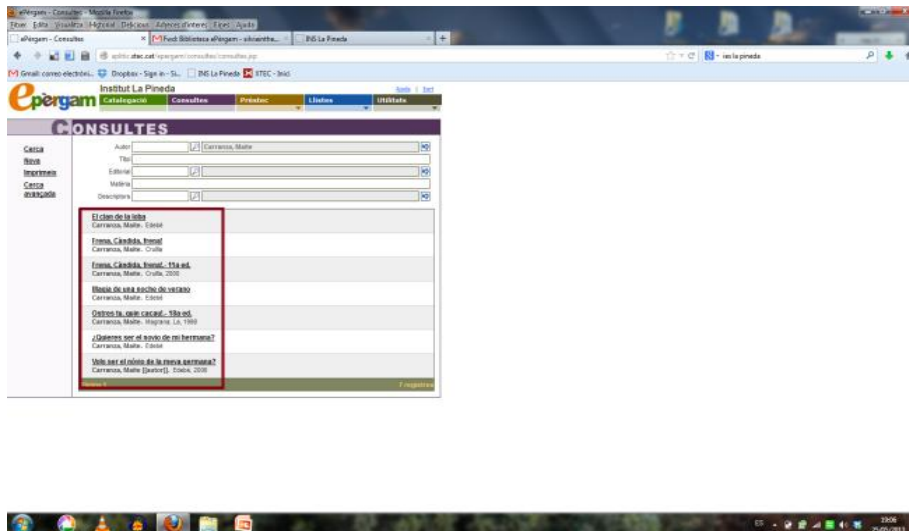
ePèrgam - Consultes - Mozilla Firefox
Fitxer Edita Visualitza Historial Delicious Adreces d'interès Eines Ajuda
ePèrgam - Consultes
Fwd: Biblioteca ePèrgam - silviaenthe...
INS La Pineda
aplitic.xtec.cat/epergam/consultes/consultes.jsp
ies la pineda
Gmail: correo electróni...
Dropbox - Sign in - Si...
INS La Pineda
XTEC - Inici

ePèrgam
Institut La Pineda
Ajuda | Surt
Catalogació
Consultes
Préstec
Llistes
Utilitats

CONSULTES

Cerca
Nova
Imprimeix
Cerca avançada

Autor
Carranza, Maite
Títol
Editorial
Matèria
Descriptors

El clan de la loba
Carranza, Maite. Edebé

Frena, Càndida, frena!
Carranza, Maite. Cruïlla

Frena, Càndida, frena!.- 11a ed.
Carranza, Maite. Cruïlla, 2006

Magia de una noche de verano
Carranza, Maite. Edebé

Ostres tu, quin cacau!.- 18a ed.
Carranza, Maite. Magrana, La, 1990

¿Quieres ser el novio de mi hermana?
Carranza, Maite. Edebé

Vols ser el nòvio de la meva germana?
Carranza, Maite [[autor]]. Edebé, 2006

Pàgina 1
7 registres

ES
19:06
25/05/2013